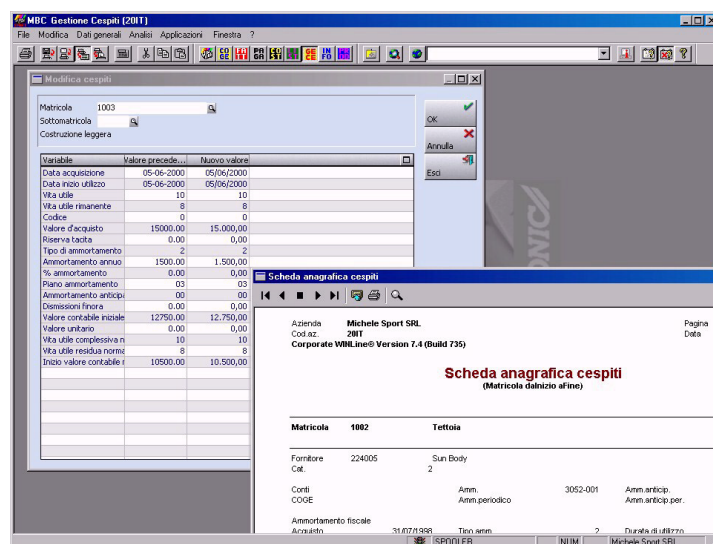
MBC Gestione Cespiti [20IT]

File Modifica Dati generali Analisi Applicazioni Finestra ?

Modifica cespiti

Matricola 1003
Sottomatricola
Costruzione leggera

OK
Annulla
Esci

| Variabile | Valore precede... | Nuovo valore |
|---|---|---|
| Data acquisizione | 05-06-2000 | 05/06/2000 |
| Data inizio utilizzo | 05-06-2000 | 05/06/2000 |
| Vita utile | 10 | 10 |
| Vita utile rimanente | 8 | 8 |
| Codice | 0 | 0 |
| Valore d'acquisto | 15000.00 | 15.000,00 |
| Riserva tacita | 0.00 | 0,00 |
| Tipo di ammortamento | 2 | 2 |
| Ammortamento annuo | 1500.00 | 1.500,00 |
| % ammortamento | 0.00 | 0,00 |
| Piano ammortamento | 03 | 03 |
| Ammortamento anticip | 00 | 00 |
| Dismissioni finora | 0.00 | 0,00 |
| Valore contabile iniziale | 12750.00 | 12.750,00 |
| Valore unitario | 0.00 | 0,00 |
| Vita utile complessiva n | 10 | 10 |
| Vita utile residua norma | 8 | 8 |
| Inizio valore contabile r | 10500.00 | 10.500,00 |

Scheda anagrafica cespiti

Azienda Michele Sport SRL
Cod.az. 20IT
Corporate WINLine® Version 7.4 (Build 735)

Pagina
Data

Scheda anagrafica cespiti
(Matricola daInizio aFine)

Matricola 1002 Tettoia

Fornitore 224005 Sun Body
Cat. 2

Conti Amm. 3052-001 Amm.anticip.
COGE Amm.periodico Amm.anticip.per.

Ammortamento fiscale
Acquisto 31/07/1998 Tipo amm. 2 Durata di utilizzo

SPOOLER NUM Michele Sport SRL